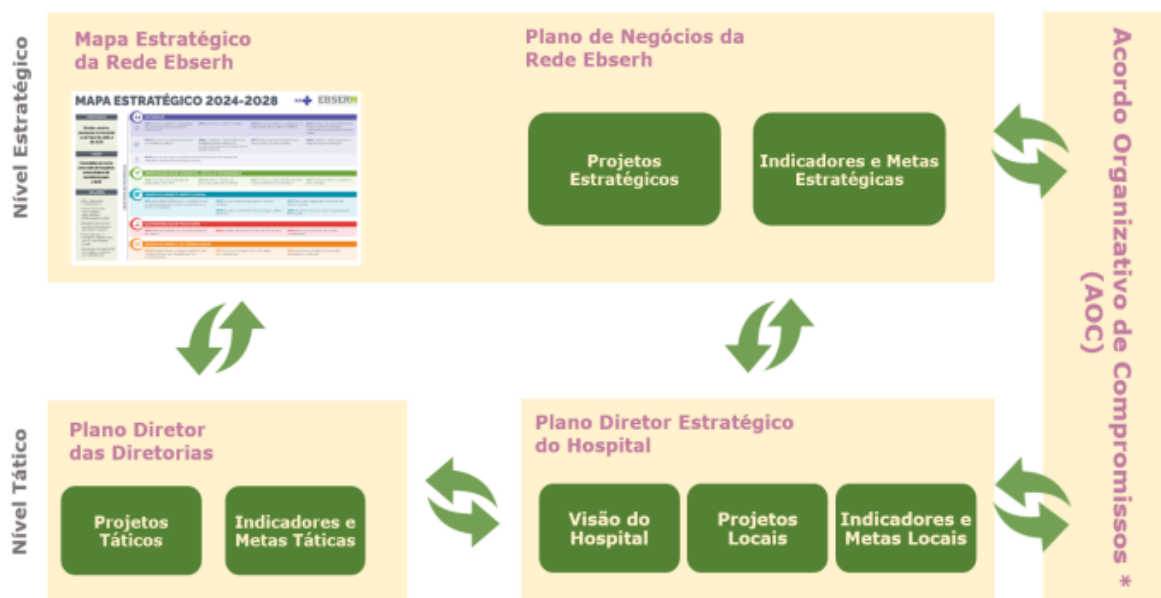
Nível Estratégico

Mapa Estratégico da Rede Ebserh

MAPA ESTRATÉGICO 2024-2028

EBSERH

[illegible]

Plano de Negócios da Rede Ebserh

Projetos Estratégicos

Indicadores e Metas Estratégicas

Acordo Organizativo de Compromissos (AOC) *

Nível Tático

Plano Diretor das Diretorias

Projetos Táticos

Indicadores e Metas Táticas

Plano Diretor Estratégico do Hospital

Visão do Hospital

Projetos Locais

Indicadores e Metas Locais